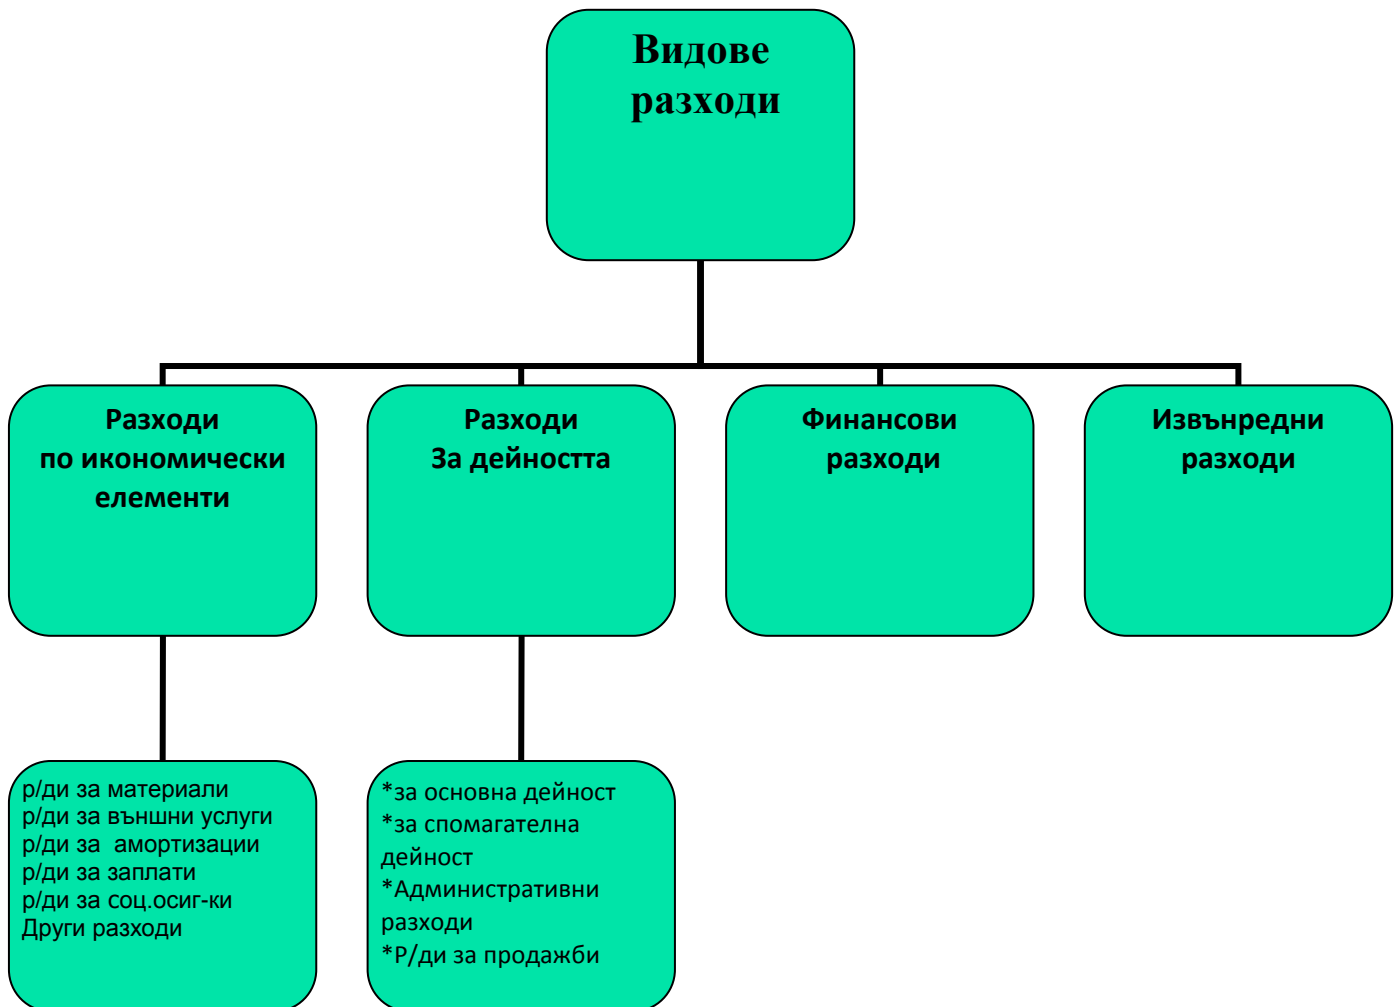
Видове разходи

Разходи по икономически елементи

Разходи За дейността

Финансови разходи

Извънредни разходи

р/ди за материали
р/ди за външни услуги
р/ди за амортизации
р/ди за заплати
р/ди за соц.осиг-ки
Други разходи

*за основна дейност
*за спомагателна дейност
*Административни разходи
*Р/ди за продажби